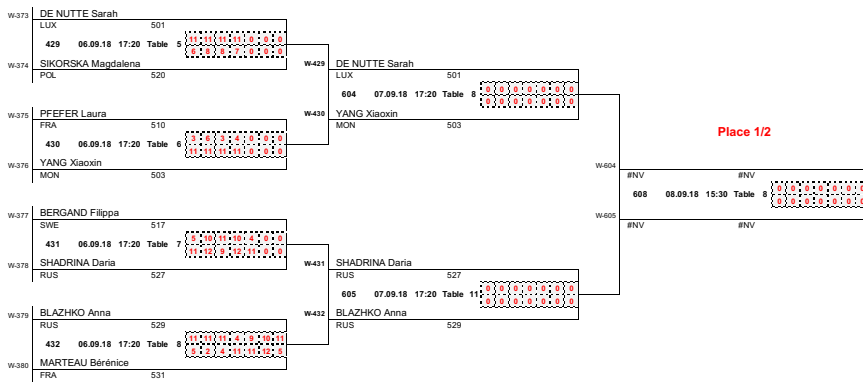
W-373 DE NUTTE Sarah
LUX 501
429 06.09.18 17:20 Table 5
11 11 11 11 0 0 0
6 8 8 7 0 0 0
W-374 SIKORSKA Magdalena
POL 520

W-375 PFEFER Laura
FRA 510
430 06.09.18 17:20 Table 6
6 6 3 4 0 0 0
11 11 11 11 0 0 0
W-376 YANG Xiaoxin
MON 503

W-377 BERGAND Filippa
SWE 517
431 06.09.18 17:20 Table 7
5 10 11 10 4 0 0
11 12 8 12 11 0 0
W-378 SHADRINA Daria
RUS 527

W-379 BLAZHKO Anna
RUS 529
432 06.09.18 17:20 Table 8
11 11 11 4 9 10 11
6 2 4 11 11 12 5
W-380 MARTEAU Bérénice
FRA 531

W-429 DE NUTTE Sarah
LUX 501
604 07.09.18 17:20 Table 8
0 0 0 0 0 0 0
0 0 0 0 0 0 0
W-430 YANG Xiaoxin
MON 503

W-431 SHADRINA Daria
RUS 527
605 07.09.18 17:20 Table 11
0 0 0 0 0 0 0
0 0 0 0 0 0 0
W-432 BLAZHKO Anna
RUS 529

Place 1/2

W-604 #NV #NV
608 08.09.18 15:30 Table 8
0 0 0 0 0 0 0
0 0 0 0 0 0 0
W-605 #NV #NV